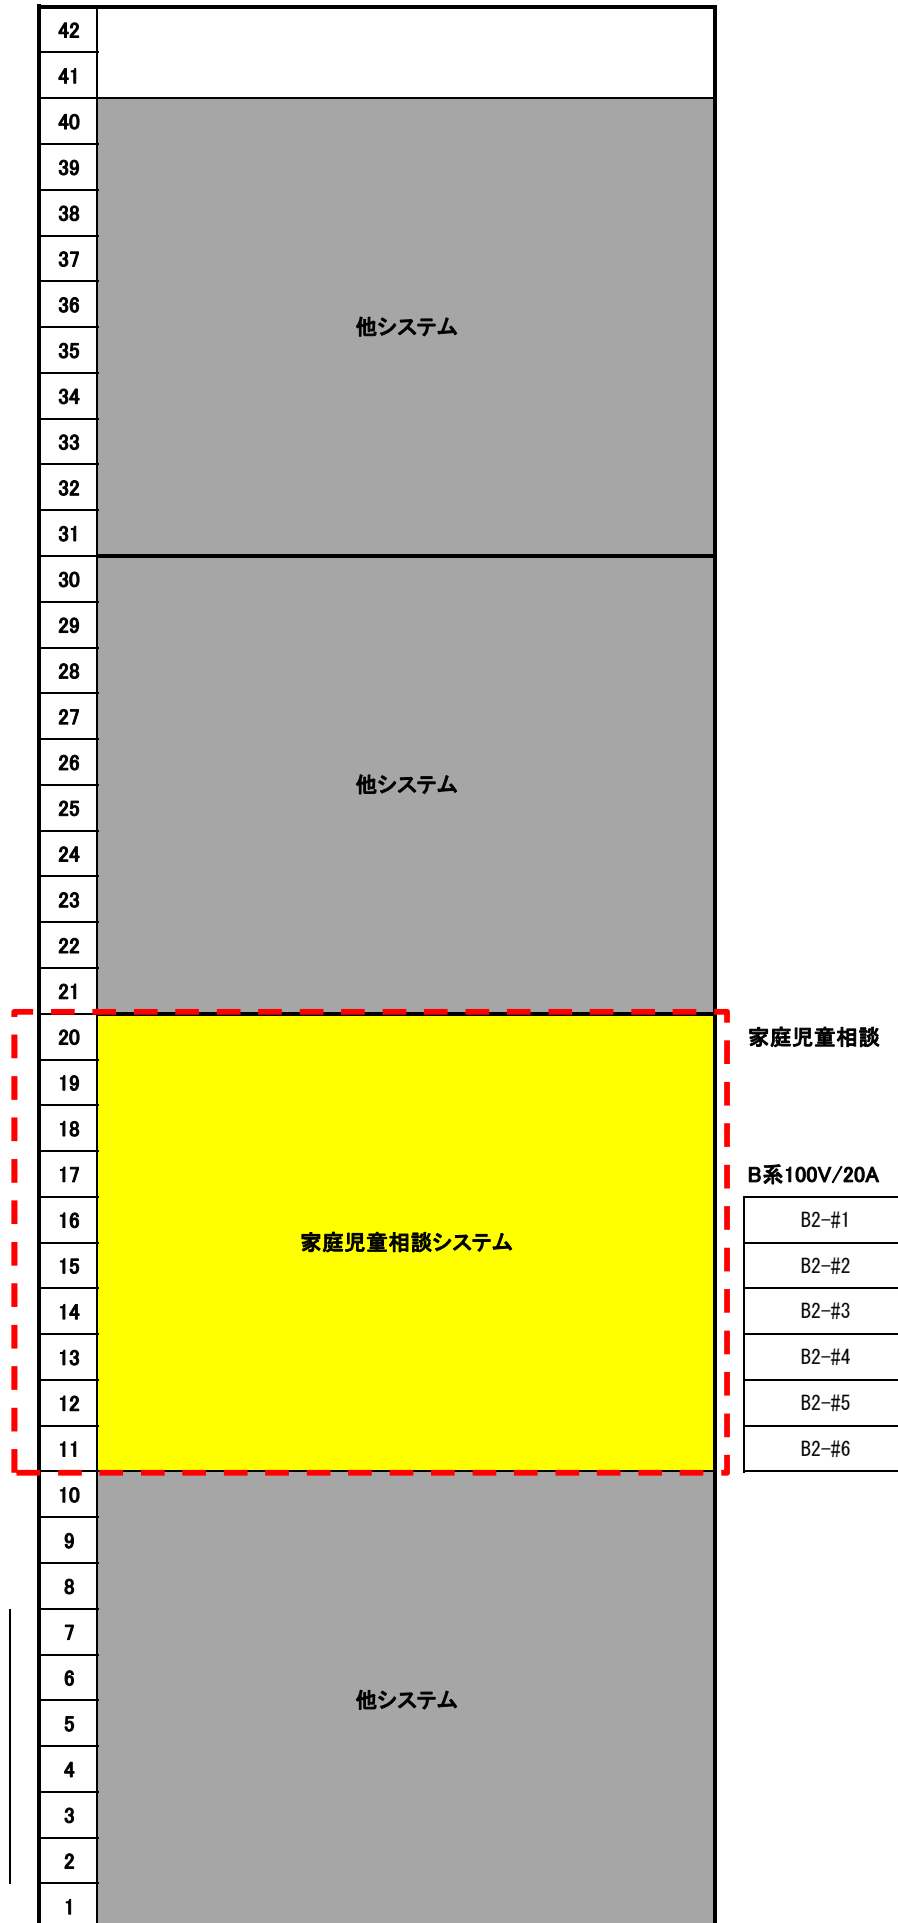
42
41
40
39
38
37
36
35
34
33
32
31
他システム

30
29
28
27
26
25
24
23
22
21
他システム

20
19
18
17
16
15
14
13
12
11
家庭児童相談システム

家庭児童相談

B系100V/20A

| B2-#1 |
|---|
| B2-#2 |
| B2-#3 |
| B2-#4 |
| B2-#5 |
| B2-#6 |

10
9
8
7
6
5
4
3
2
1
他システム